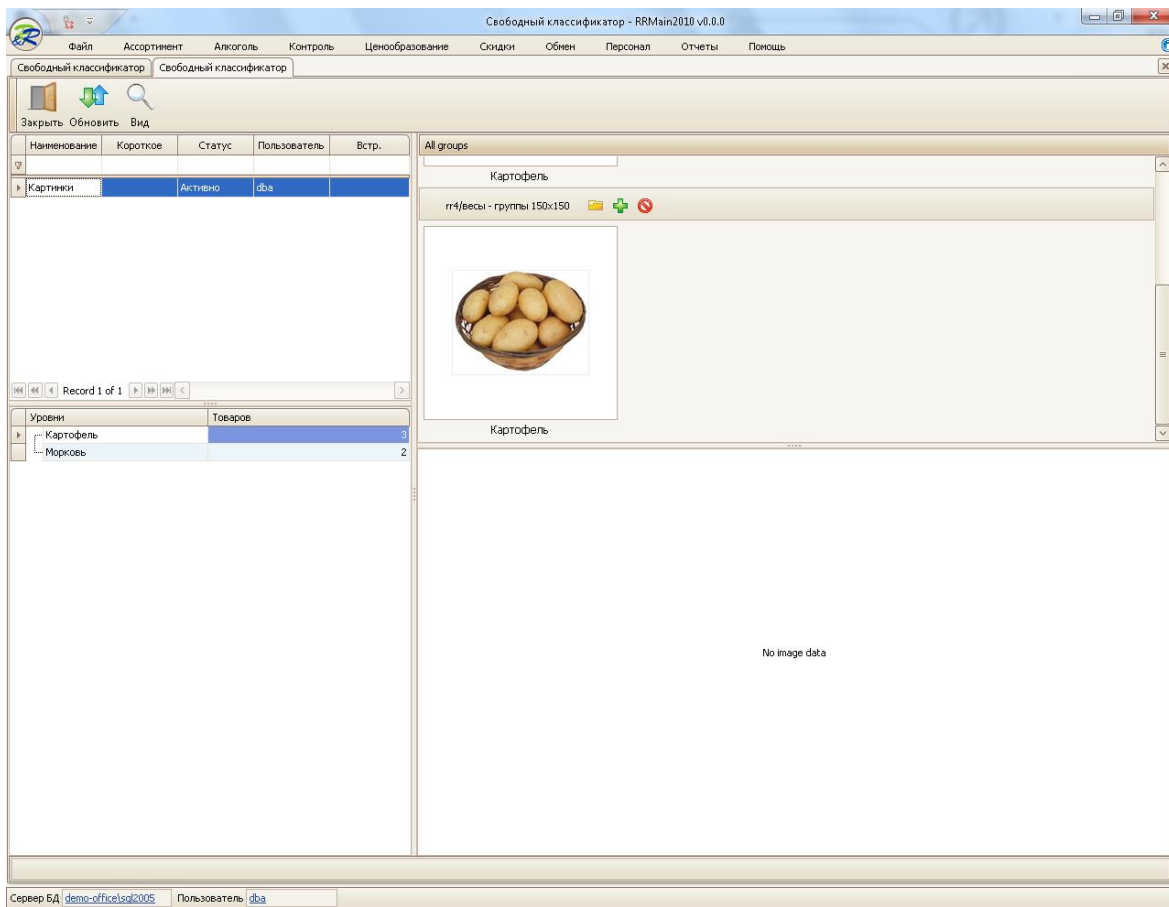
Свободный классификатор - RRMain2010 v0.0.0

Файл Ассортимент Алкоголь Контроль Ценообразование Скидки Обмен Персонал Отчеты Помощь

Свободный классификатор | Свободный классификатор

Закрыть Обновить Вид

| Наименование | Короткое | Статус | Пользователь | Встр. |
|---|---|---|---|---|
| Картинки | | Активно | dba | |

Record 1 of 1

| Уровни | Товаров |
|---|---|
| Картофель | 3 |
| Морковь | 2 |

All groups

Картофель

rr4/весы - группы 150x150

Картофель

No image data

Сервер БД demo-office\sql2005 Пользователь dba